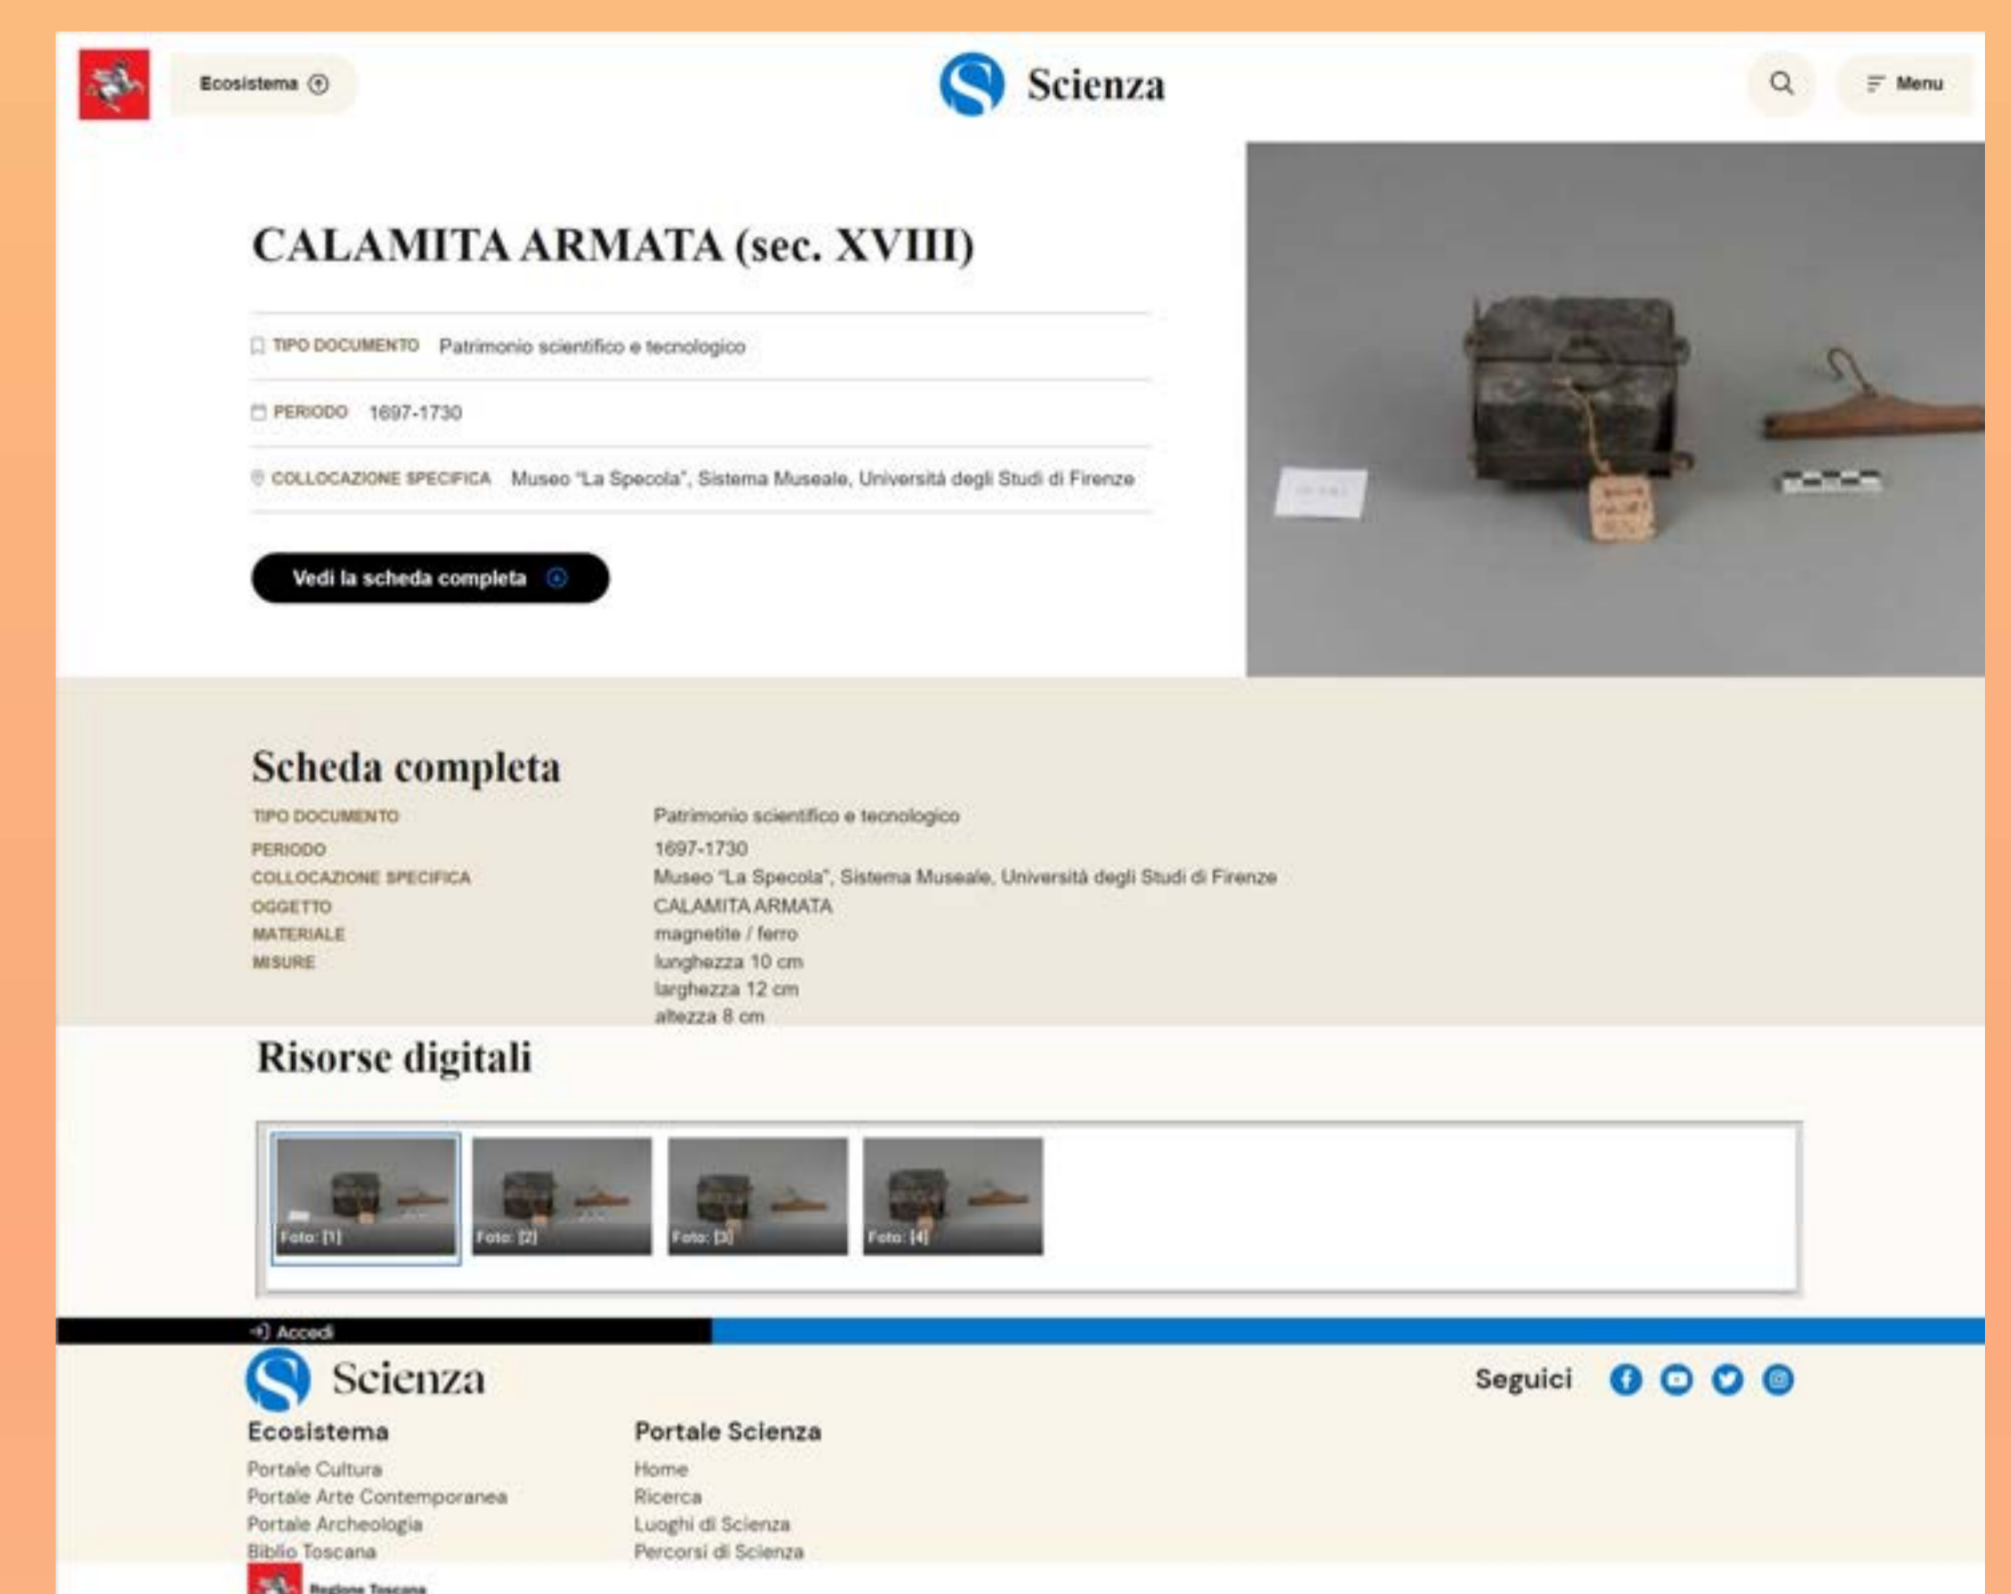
Ecosistema

Scienza

Menu

CALAMITA ARMATA (sec. XVIII)

TIPO DOCUMENTO Patrimonio scientifico e tecnologico

PERIODO 1697-1730

COLLOCAZIONE SPECIFICA Museo "La Specola", Sistema Museale, Università degli Studi di Firenze

Vedi la scheda completa

Scheda completa

| | |
|---|---|
| TIPO DOCUMENTO | Patrimonio scientifico e tecnologico |
| PERIODO | 1697-1730 |
| COLLOCAZIONE SPECIFICA | Museo "La Specola", Sistema Museale, Università degli Studi di Firenze |
| OGGETTO | CALAMITA ARMATA |
| MATERIALE | magnetite / ferro |
| MISURE | lunghezza 10 cm<br>larghezza 12 cm<br>altezza 8 cm |

Risorse digitali

Foto: [1]
Foto: [2]
Foto: [3]
Foto: [4]

Accedi

Scienza

Seguici

Ecosistema
Portale Cultura
Portale Arte Contemporanea
Portale Archeologia
Biblio Toscana

Portale Scienza
Home
Ricerca
Luoghi di Scienza
Percorsi di Scienza

Regione Toscana